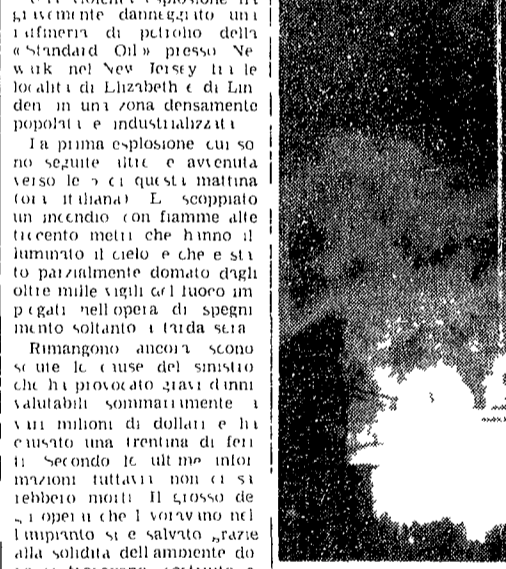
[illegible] violenta esplosione ha gravemente danneggiato una raffineria di petrolio della «Standard Oil» presso Newark nel New Jersey tra le località di Elizabeth e di Linden in una zona densamente popolata e industrializzata

La prima esplosione cui sono seguite altre è avvenuta verso le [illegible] di questa mattina (ora italiana). È scoppiato un incendio con fiamme alte trecento metri che hanno illuminato il cielo e che è stato parzialmente domato dagli oltre mille vigili del fuoco impegnati nell'opera di spegnimento soltanto a tarda sera

Rimangono ancora sconosciute le cause del sinistro che ha provocato gravi danni valutabili sommariamente a vari milioni di dollari e ha causato una trentina di feriti. Secondo le ultime informazioni tuttavia non ci sarebbero morti. Il grosso degli operai che lavoravano nell'impianto si è salvato grazie alla solidità dell'ambiente do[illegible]